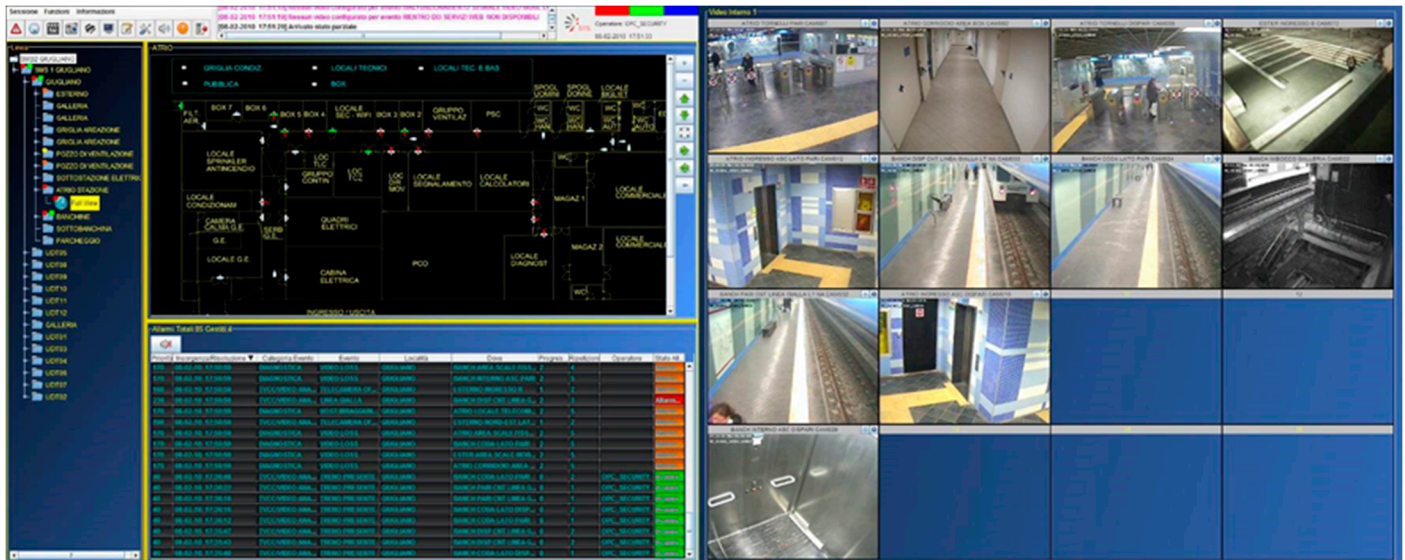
Sessione Funzioni Informazioni

[08-02-2010 17:51:16] Nessun video configurato per evento RIENTRO DO SERVIZI WEB NON DISPONIBILI

[08-02-2010 17:51:29] Arrivato stato parziale

Operatore: OPC_SECURITY

08-02-2010 17:51:33

Video Interno 1

Linee

SMS1 GIUGLIANO

GIUGLIANO

GIUGLIANO

ESTERNO

GALLERIA

GALLERIA

GRIGLIA AREAZIONE

GRIGLIA AREAZIONE

POZZO DI VENTILAZIONE

POZZO DI VENTILAZIONE

SOTTOSTAZIONE ELETTRI

ATRIO STAZIONE

Full View

BANCHINE

SOTTOBANCHINA

PARCHEGGIO

UDT05

UDT08

UDT09

UDT10

UDT11

UDT12

GALLERIA

UDT01

UDT03

UDT04

UDT06

UDT07

UDT02

ATRIO

GRIGLIA CONDIZ

LOCALI TECNICI

LOCALI TEC. E BAS

PUBBLICA

BOX

FILT. AER.

BOX 7

BOX 6

BOX 5

BOX 4

LOCALE SEC - WIFI

BOX 3

BOX 2

GRUPPO VENTILAZ

PSC

SPOGL UOMINI

SPOGL DONNE

LOCALE BIGLIET

WC

WC

WC

WC

LOCALE SPRINKLER ANTINCENDIO

LOC. TLC

GRUPPO CONTIN

LOC. TLC

LOC. MOV

LOCALE SEGNALAMENTO

LOCALE CALCOLATORI

MAGAZ 1

LOCALE COMMERCIALE

LOCALE CONDIZIONAM

CAMERA CALMA G.E.

SERB. G.E.

QUADRI ELETTRICI

G.E.

LOCALE G.E.

MAGAZ 2

LOCALE COMMERCIALE

LOCALE DIAGNOST

PCO

CABINA ELETTRICA

WC

INGRESSO / USCITA

Allarmi Totali 85 Gestiti 4

| Priorità | Insorgenza/Risoluzione | Categoria Evento | Evento | Località | Dove | Progres. | Rivelazioni | Operatore | Stato All. |
|---|---|---|---|---|---|---|---|---|---|
| 570 | 08-02-10 17:50:08 | DIAGNOSTICA | VIDEO LOSS | GIUGLIANO | BANCH AREA SCALE FISS... | 2 | 3 | | |
| 570 | 08-02-10 17:50:08 | DIAGNOSTICA | VIDEO LOSS | GIUGLIANO | BANCH INTERNO ASC PARI | 2 | 3 | | |
| 550 | 08-02-10 17:50:08 | TVCC/VIDEO ANA... | TELECAMERA OF... | GIUGLIANO | ESTERNO INGRESSO B... | 2 | 3 | | |
| 230 | 08-02-10 17:50:08 | TVCC/VIDEO ANA... | LINEA GIALLA | GIUGLIANO | BANCH DISP CNT LINEA G... | 2 | 3 | | Allarme |
| 570 | 08-02-10 17:50:08 | DIAGNOSTICA | VIDEO LOSS | GIUGLIANO | ATRIO LOCALE TELECOM... | 2 | 3 | | |
| 550 | 08-02-10 17:50:08 | TVCC/VIDEO ANA... | TELECAMERA OF... | GIUGLIANO | ESTERNO NORD-EST LAT... | 2 | 3 | | |
| 570 | 08-02-10 17:50:08 | DIAGNOSTICA | VIDEO LOSS | GIUGLIANO | ATRIO AREA SCALE FISS... | 2 | 3 | | |
| 570 | 08-02-10 17:50:08 | DIAGNOSTICA | VIDEO LOSS | GIUGLIANO | BANCH CODA LATO PARI | 2 | 3 | | |
| 570 | 08-02-10 17:50:08 | DIAGNOSTICA | VIDEO LOSS | GIUGLIANO | ESTER AREA SCALE MOB... | 2 | 3 | | |
| 570 | 08-02-10 17:50:08 | DIAGNOSTICA | VIDEO LOSS | GIUGLIANO | ATRIO CORRIDOIO AREA... | 2 | 3 | | |
| 40 | 08-02-10 17:26:48 | TVCC/VIDEO ANA... | TRENO PRESENTE | GIUGLIANO | BANCH CODA LATO PARI | 6 | | OPC_SECURITY | |
| 40 | 08-02-10 17:26:48 | TVCC/VIDEO ANA... | TRENO PRESENTE | GIUGLIANO | BANCH PARI CNT LINEA G... | 6 | | | |
| 40 | 08-02-10 17:26:16 | TVCC/VIDEO ANA... | TRENO PRESENTE | GIUGLIANO | BANCH CODA LATO DISP... | 6 | | OPC_SECURITY | |
| 40 | 08-02-10 17:26:16 | TVCC/VIDEO ANA... | TRENO PRESENTE | GIUGLIANO | BANCH DISP CNT LINEA G... | 6 | | | |
| 40 | 08-02-10 17:26:12 | TVCC/VIDEO ANA... | TRENO PRESENTE | GIUGLIANO | BANCH CODA LATO PARI | 6 | | OPC_SECURITY | |
| 40 | 08-02-10 17:26:08 | TVCC/VIDEO ANA... | TRENO PRESENTE | GIUGLIANO | BANCH CODA LATO DISP... | 6 | | | |
| 40 | 08-02-10 17:25:43 | TVCC/VIDEO ANA... | TRENO PRESENTE | GIUGLIANO | BANCH DISP CNT LINEA G... | 6 | | OPC_SECURITY | |
| 40 | 08-02-10 17:25:43 | TVCC/VIDEO ANA... | TRENO PRESENTE | GIUGLIANO | BANCH CODA LATO DISP... | 6 | | | |

ATRIO TORNELLI PARI CAM007

ATRIO CORRIDOIO AREA BOX CAM012

ATRIO TORNELLI DISPARI CAM008

ESTER INGRESSO B CAM012

ATRIO INGRESSO ASC LATO PARI CAM012

BANCH DISP CNT LINEA GIALLA LT CAM020

BANCH CODA LATO PARI CAM024

BANCH IMBOCCO GALLERIA CAM022

BANCH PARI CNT LINEA GIALLA LT CAM022

ATRIO INGRESSO ASC CAM016

BANCH INTERNO ASC DISPARI CAM028